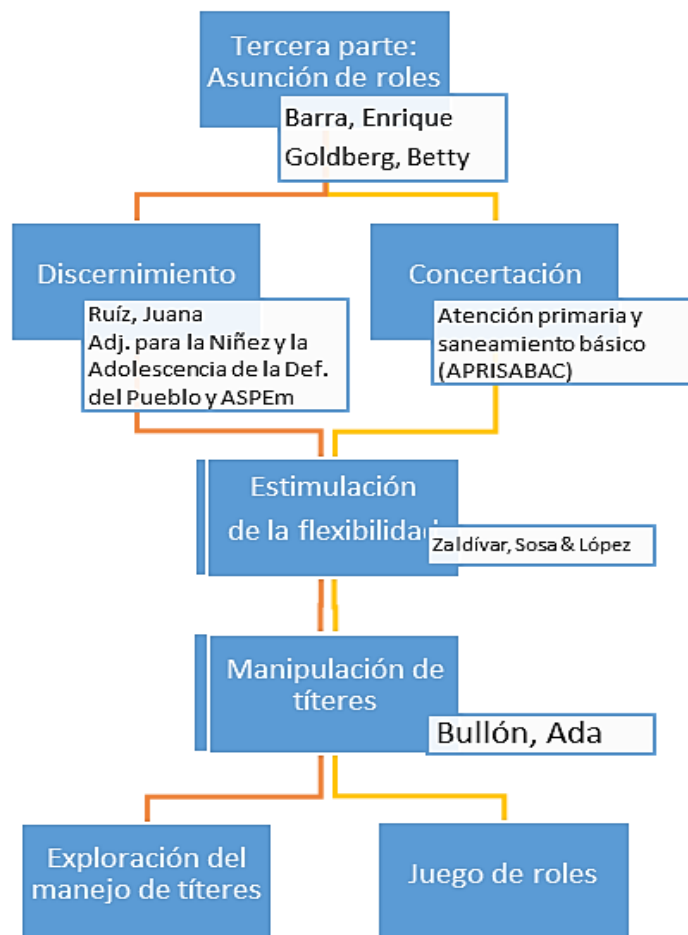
Tercera parte: Asunción de roles

Barra, Enrique
Goldberg, Betty

Discernimiento

Ruíz, Juana
Adj. para la Niñez y la Adolescencia de la Def. del Pueblo y ASPEm

Concertación

Atención primaria y saneamiento básico (APRISABAC)

Estimulación de la flexibilidad

Zaldívar, Sosa & López

Manipulación de títeres

Bullón, Ada

Exploración del manejo de títeres

Juego de roles